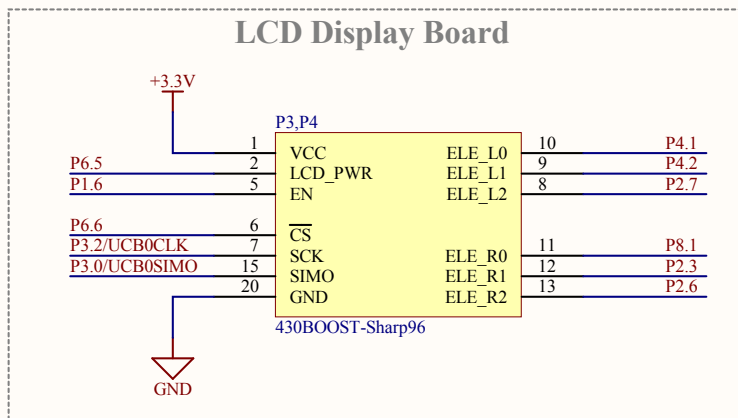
LCD Display Board

+3.3V

P3,P4

1 VCC
P6.5 2 LCD_PWR
P1.6 5 EN

P6.6 6 $\overline{CS}$
P3.2/UCB0CLK 7 SCK
P3.0/UCB0SIMO 15 SIMO
20 GND

ELE_L0 10 P4.1
ELE_L1 9 P4.2
ELE_L2 8 P2.7

ELE_R0 11 P8.1
ELE_R1 12 P2.3
ELE_R2 13 P2.6

430BOOST-Sharp96

GND